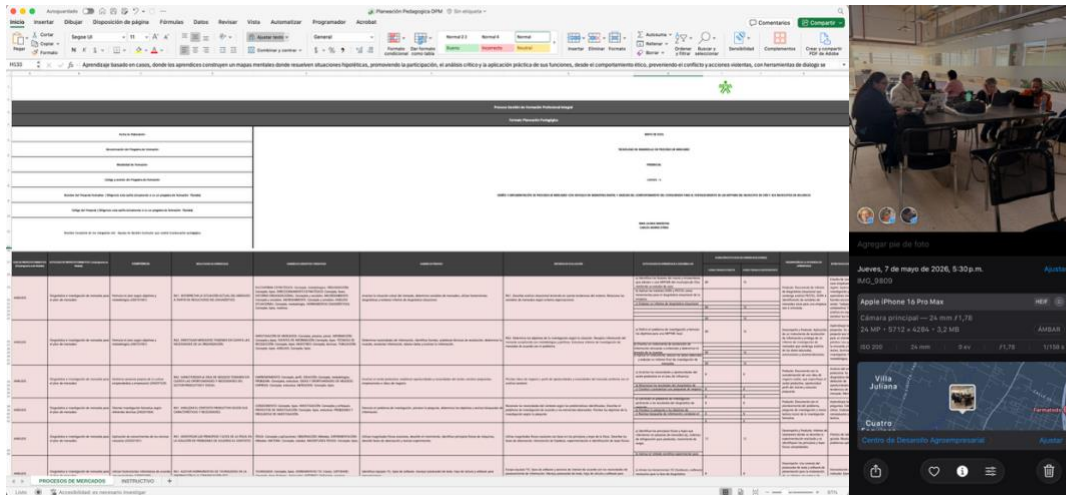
Autoguardado Planeación Pedagogica DPM Sin etiqueta

Inicio Insertar Dibujar Disposición de página Fórmulas Datos Revisar Vista Automatizar Programador Acrobat

Comentarios Compartir

Cortar Copiar Formato Pegar Segoe UI 11 Ajustar texto General Combinar y centrar Formato condicional Dar formato como tabla Normal 2 2 Normal 4 Normal Bueno Incorrecto Neutral Insertar Eliminar Formato Autosuma Rellenar Borrar Ordenar y filtrar Buscar y seleccionar Sensibilidad Complementos Crear y compartir PDF de Adobe

H533 Aprendizaje basado en casos, donde los aprendices construyen un mapas mentales donde resuelven situaciones hipotéticas, promoviendo la participación, el análisis crítico y la aplicación práctica de sus funciones, desde el comportamiento ético, previniendo el conflicto y acciones violentas, con herramientas de diálogo se

Proceso Gestión de Formación Profesional Integral

Formato Planeación Pedagógica

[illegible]

PROCESOS DE MERCADOS INSTRUCTIVO +

Listo Accesibilidad: es necesario investigar

Agregar pie de foto

Jueves, 7 de mayo de 2026, 5:30 p.m. Ajustar
IMG_9809

Apple iPhone 16 Pro Max HEIF

Cámara principal — 24 mm ƒ1,78
24 MP • 5712 × 4284 • 3,2 MB ÁMBAR

ISO 200 24 mm 0 ev ƒ1,78 1/158 s

Villa Juliana
Cuatro
Fernando
Centro de Desarrollo Agroempresarial Ajustar